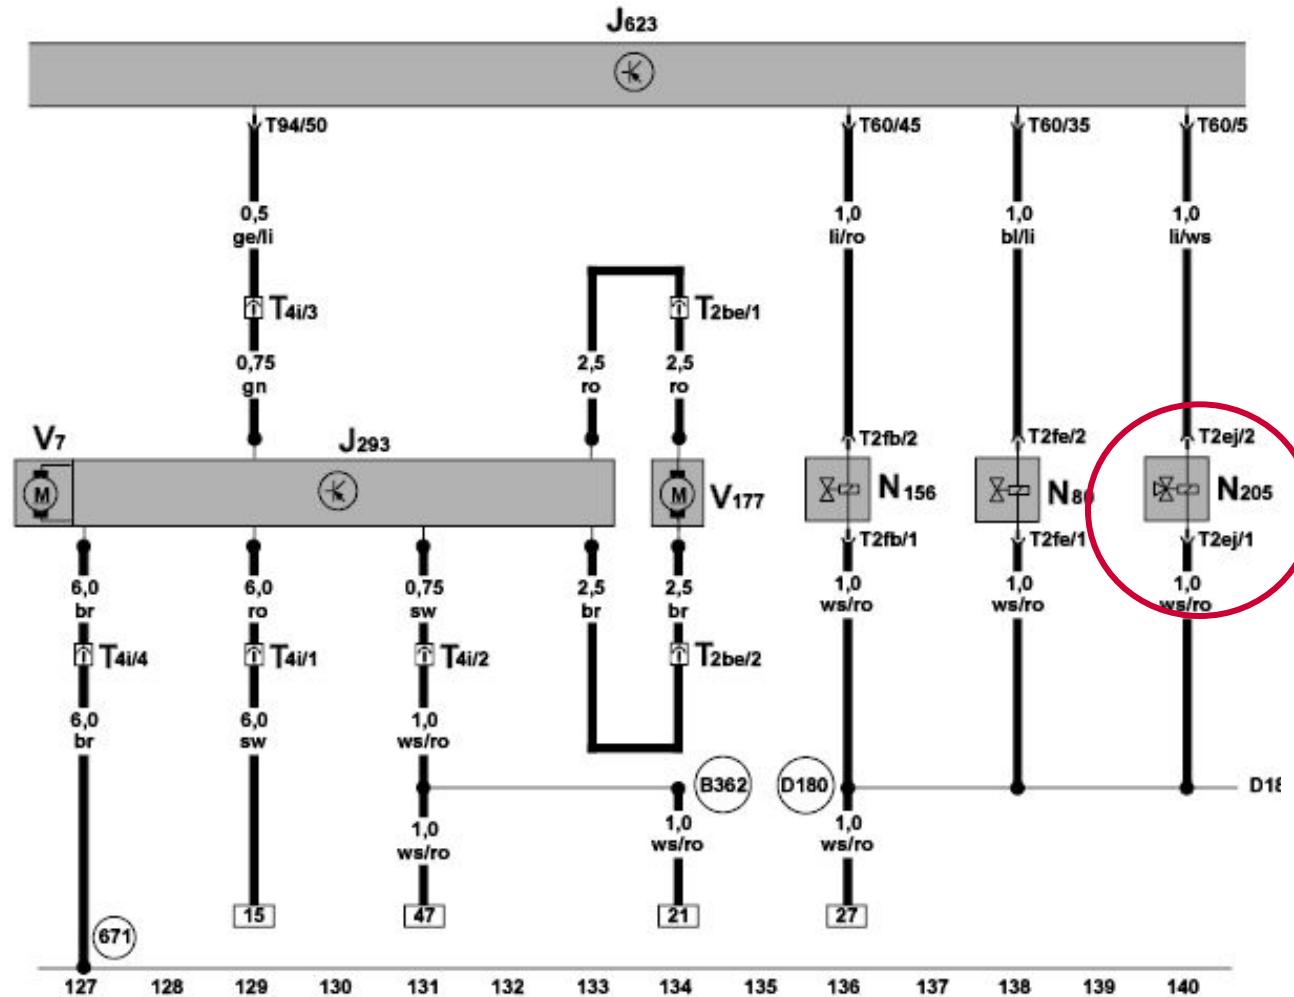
J623

T94/50
0,5
ge/li
T4i/3
0,75
gn

T60/45
1,0
li/ro

T60/35
1,0
bl/li

T60/5
1,0
li/ws

T2be/1
2,5
ro
2,5
ro

V7
J293
M
M
V177

T2fb/2
N156
T2fb/1
T2fe/2
N80
T2fe/1
T2ej/2
N205
T2ej/1

6,0
br
T4i/4
6,0
br

6,0
ro
T4i/1
6,0
sw

0,75
sw
T4i/2
1,0
ws/ro

2,5
br
2,5
br
T2be/2

1,0
ws/ro
1,0
ws/ro
1,0
ws/ro

B362
D180
D18

1,0
ws/ro
1,0
ws/ro
1,0
ws/ro

15
47
21
27
671

127 128 129 130 131 132 133 134 135 136 137 138 139 140